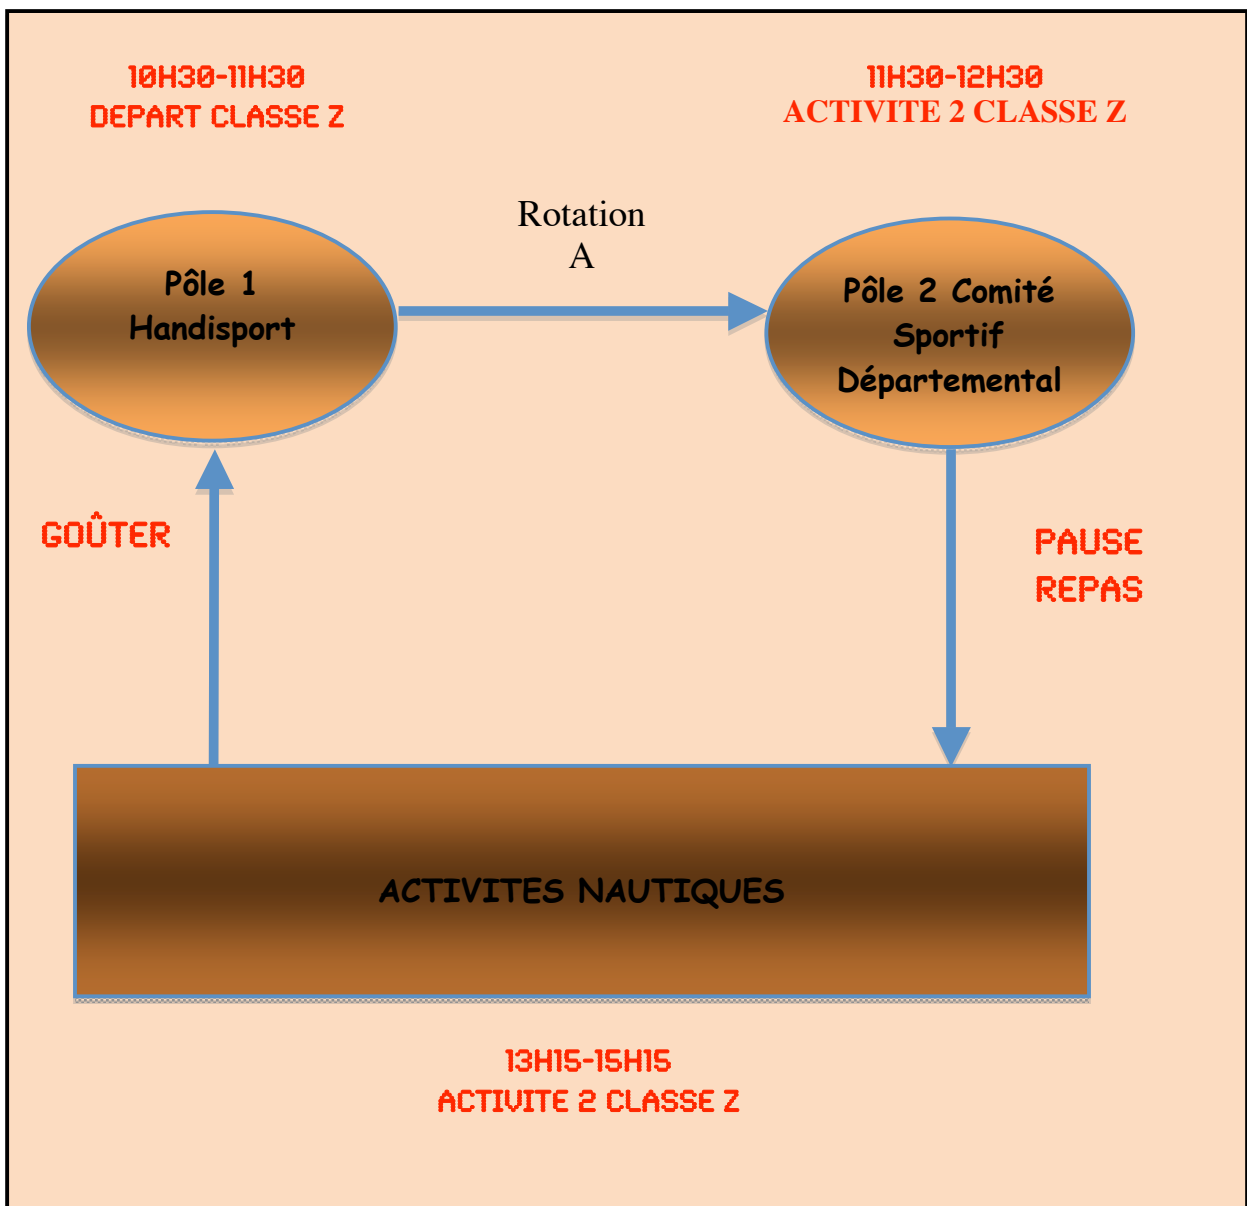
10H30-11H30
DEPART CLASSE Z

11H30-12H30
ACTIVITE 2 CLASSE Z

Rotation
A

Pôle 1
Handisport

Pôle 2 Comité
Sportif
Départemental

GOÛTER

PAUSE
REPAS

ACTIVITES NAUTIQUES

13H15-15H15
ACTIVITE 2 CLASSE Z